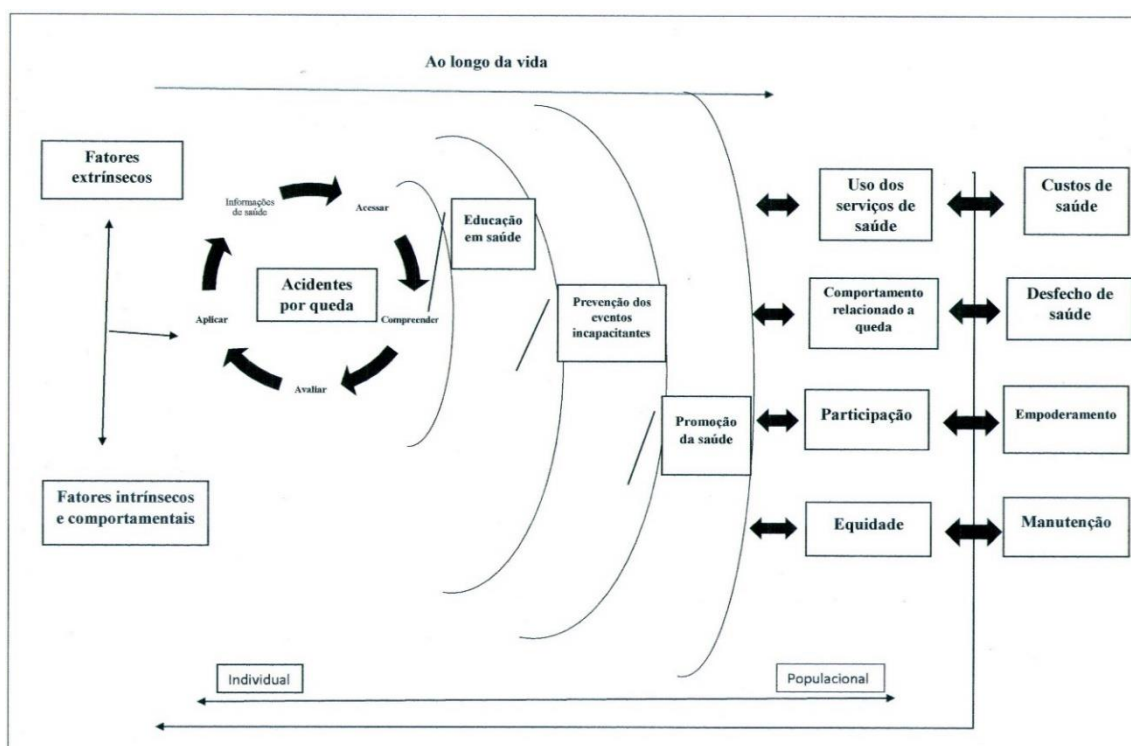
Ao longo da vida

Fatores extrínsecos

Informações de saúde

Acessar

Compreender

Avaliar

Aplicar

Acidentes por queda

Educação em saúde

Prevenção dos eventos incapacitantes

Promoção da saúde

Fatores intrínsecos e comportamentais

Uso dos serviços de saúde

Custos de saúde

Comportamento relacionado a queda

Desfecho de saúde

Participação

Empoderamento

Equidade

Manutenção

Individual

Populacional